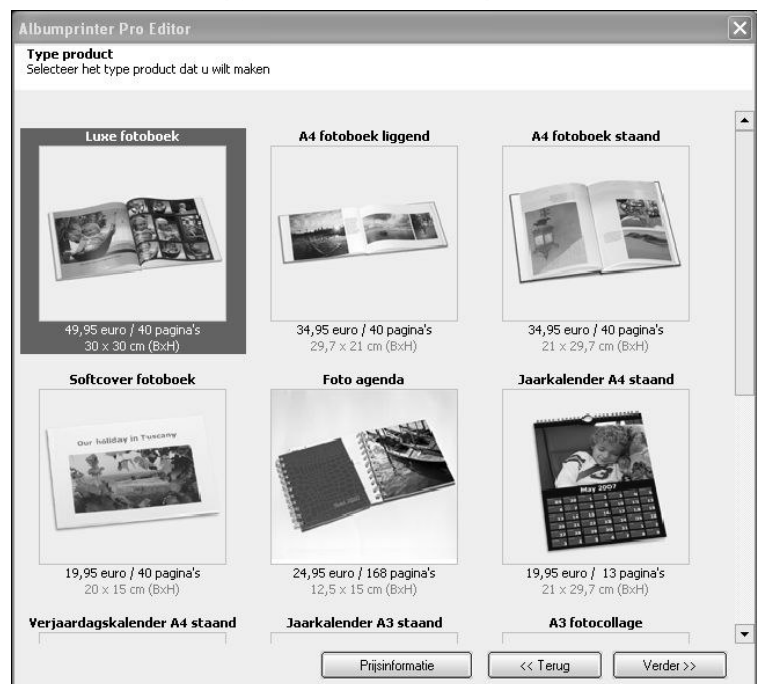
Albumprinter Pro Editor

Type product
Selecteer het type product dat u wilt maken

Luxe fotoboek
49,95 euro / 40 pagina's
30 x 30 cm (BxH)

A4 fotoboek liggend
34,95 euro / 40 pagina's
29,7 x 21 cm (BxH)

A4 fotoboek staand
34,95 euro / 40 pagina's
21 x 29,7 cm (BxH)

Softcover fotoboek
Our holiday in Tuscany
19,95 euro / 40 pagina's
20 x 15 cm (BxH)

Foto agenda
24,95 euro / 168 pagina's
12,5 x 15 cm (BxH)

Jaarkalender A4 staand
May 2007
19,95 euro / 13 pagina's
21 x 29,7 cm (BxH)

Verjaardagskalender A4 staand

Jaarkalender A3 staand

A3 fotocollage

Prijsinformatie
<< Terug
Verder >>